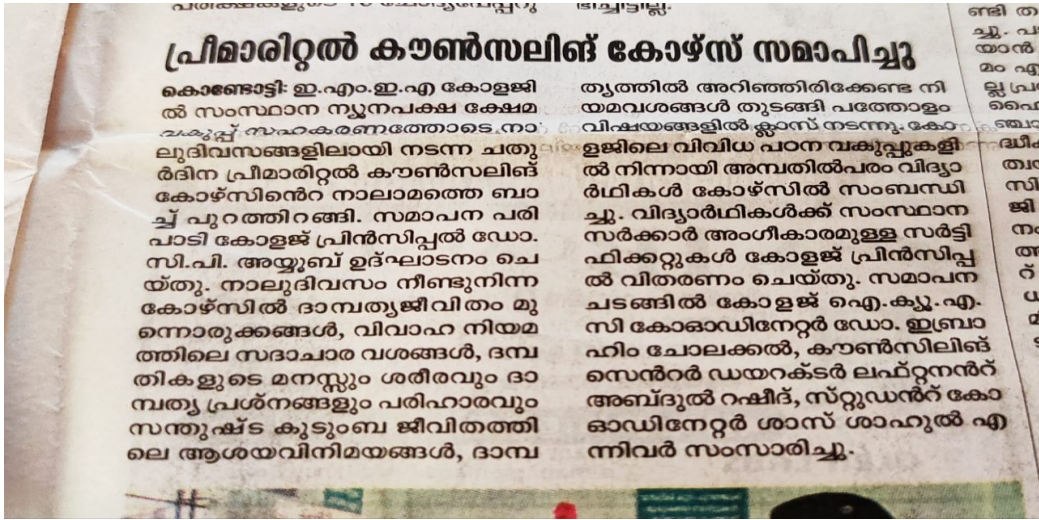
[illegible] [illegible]

പ്രീമാരിറ്റൽ കൗൺസലിങ് കോഴ്സ് സമാപിച്ചു

കൊണ്ടോട്ടി: ഇ.എം.ഇ.എ കോളജിൽ സംസ്ഥാന ന്യൂനപക്ഷ ക്ഷേമ വകുപ്പ് സഹകരണത്തോടെ നാലുദിവസങ്ങളിലായി നടന്ന ചതുർദിന പ്രീമാരിറ്റൽ കൗൺസലിങ് കോഴ്സിൻെറ നാലാമത്തെ ബാച്ച് പുറത്തിറങ്ങി. സമാപന പരിപാടി കോളജ് പ്രിൻസിപ്പൽ ഡോ. സി.പി. അയ്യൂബ് ഉദ്ഘാടനം ചെയ്തു. നാലുദിവസം നീണ്ടുനിന്ന കോഴ്സിൽ ദാമ്പത്യജീവിതം മുന്നൊരുക്കങ്ങൾ, വിവാഹ നിയമത്തിലെ സദാചാര വശങ്ങൾ, ദമ്പതികളുടെ മനസ്സും ശരീരവും ദാമ്പത്യ പ്രശ്നങ്ങളും പരിഹാരവും സന്തുഷ്ട കുടുംബ ജീവിതത്തിലെ ആശയവിനിമയങ്ങൾ, ദാമ്പത്യത്തിൽ അറിഞ്ഞിരിക്കേണ്ട നിയമവശങ്ങൾ തുടങ്ങി പത്തോളം വിഷയങ്ങളിൽ ക്ലാസ് നടന്നു. കോളജിലെ വിവിധ പഠന വകുപ്പുകളിൽ നിന്നായി അമ്പതിൽപരം വിദ്യാർഥികൾ കോഴ്സിൽ സംബന്ധിച്ചു. വിദ്യാർഥികൾക്ക് സംസ്ഥാന സർക്കാർ അംഗീകാരമുള്ള സർട്ടിഫിക്കറ്റുകൾ കോളജ് പ്രിൻസിപ്പൽ വിതരണം ചെയ്തു. സമാപന ചടങ്ങിൽ കോളജ് ഐ.ക്യു.എ.സി കോഓഡിനേറ്റർ ഡോ. ഇബ്രാഹിം ചോലക്കൽ, കൗൺസിലിങ് സെൻറർ ഡയറക്ടർ ലഫ്റ്റനൻറ് അബ്ദുൽ റഷീദ്, സ്റ്റുഡൻറ് കോഓഡിനേറ്റർ ശാസ് ശാഹുൽ എന്നിവർ സംസാരിച്ചു.